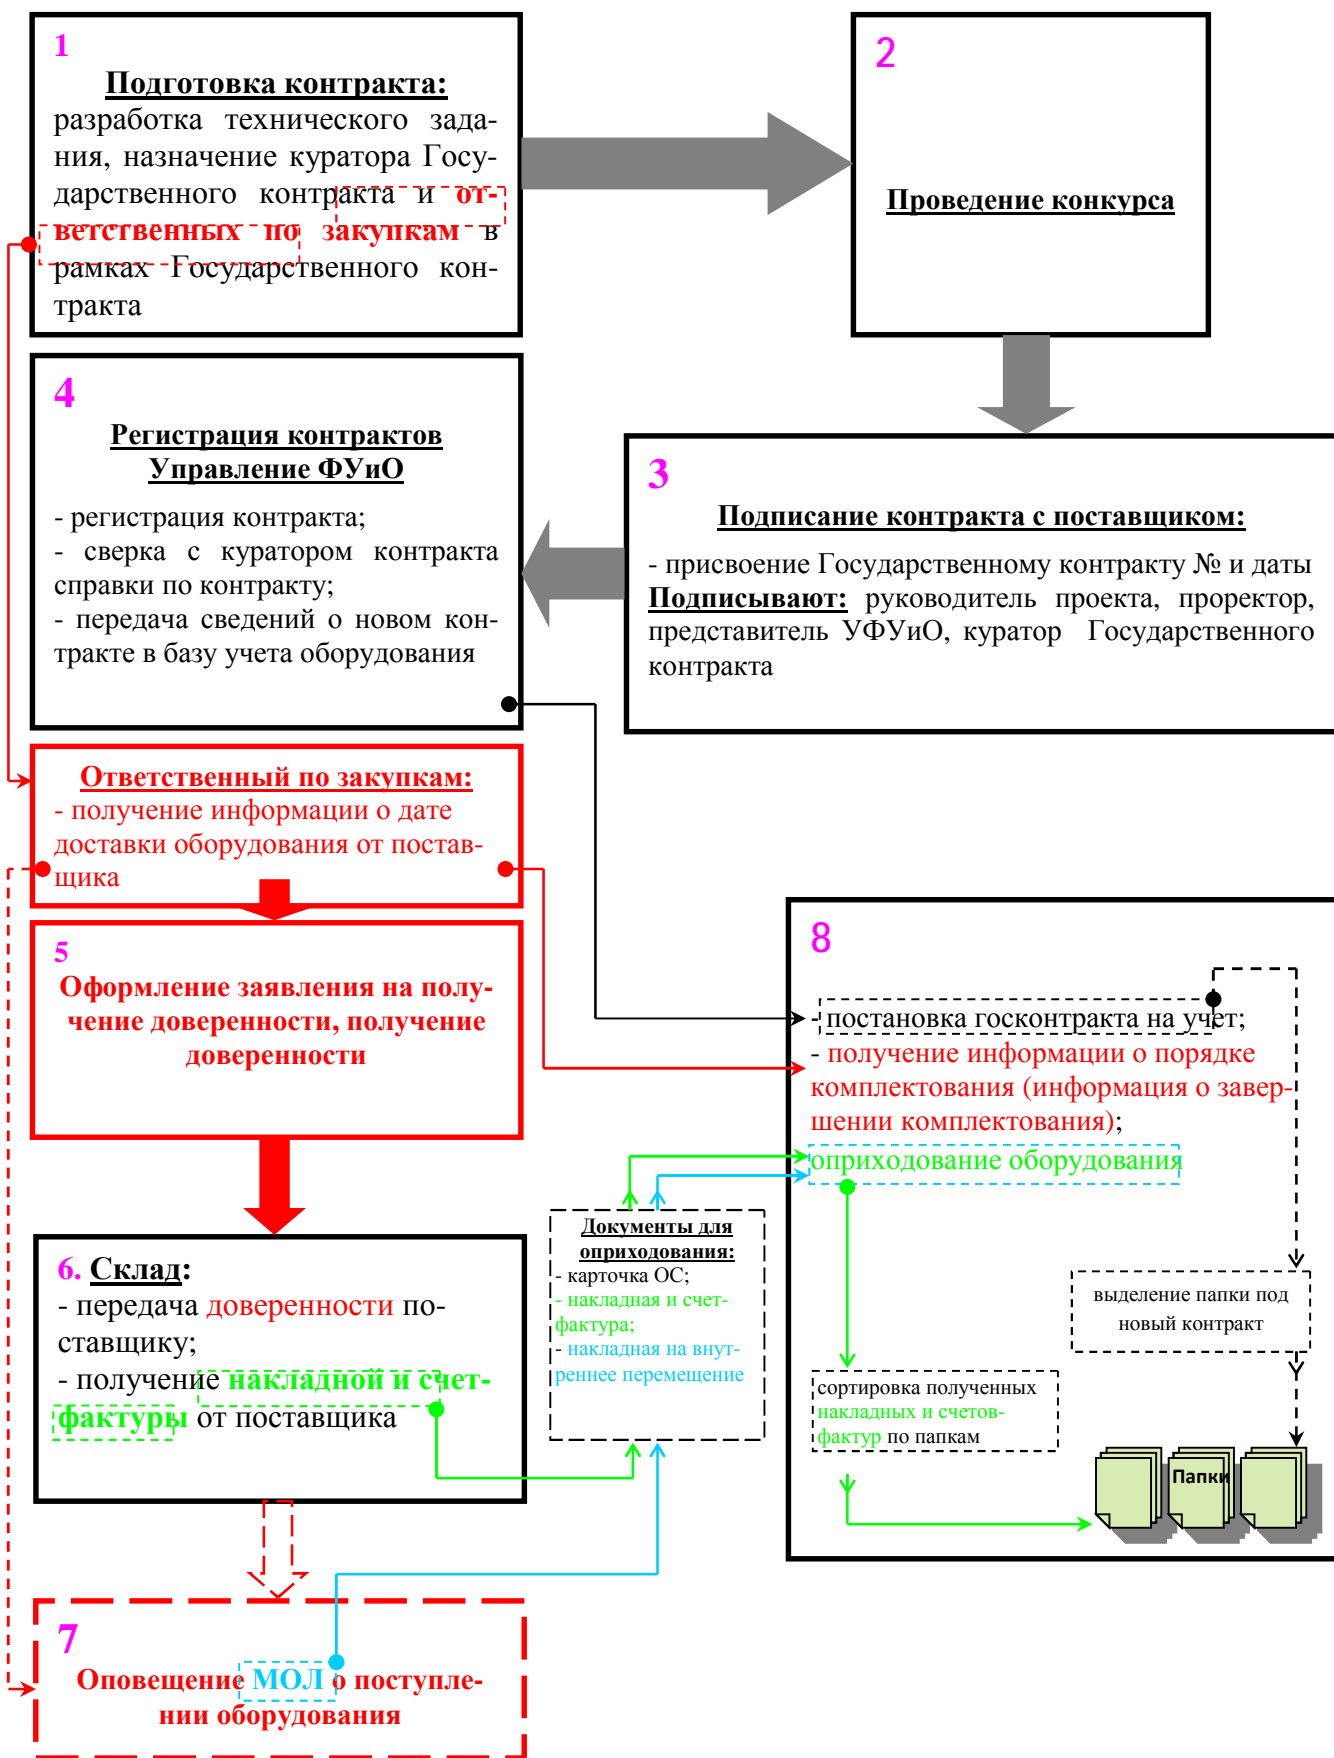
1

Подготовка контракта:

разработка технического задания, назначение куратора Государственного контракта и ответственных по закупкам в рамках Государственного контракта

2

Проведение конкурса

3

Подписание контракта с поставщиком:

- присвоение Государственному контракту № и даты

Подписывают: руководитель проекта, проректор, представитель УФУиО, куратор Государственного контракта

4

Регистрация контрактов Управление ФУиО

- регистрация контракта;
- сверка с куратором контракта справки по контракту;
- передача сведений о новом контракте в базу учета оборудования

Ответственный по закупкам:

- получение информации о дате доставки оборудования от поставщика

5

Оформление заявления на получение доверенности, получение доверенности

6. Склад:

- передача доверенности поставщику;
- получение накладной и счет-фактуры от поставщика

7

Оповещение МОЛ о поступлении оборудования

Документы для оприходования:

- карточка ОС;
- накладная и счет-фактура;
- накладная на внутреннее перемещение

8

постановка госконтракта на учет;

- получение информации о порядке комплектования (информация о завершении комплектования);

оприходование оборудования

выделение папки под новый контракт

сортировка полученных накладных и счетов-фактур по папкам

Папки